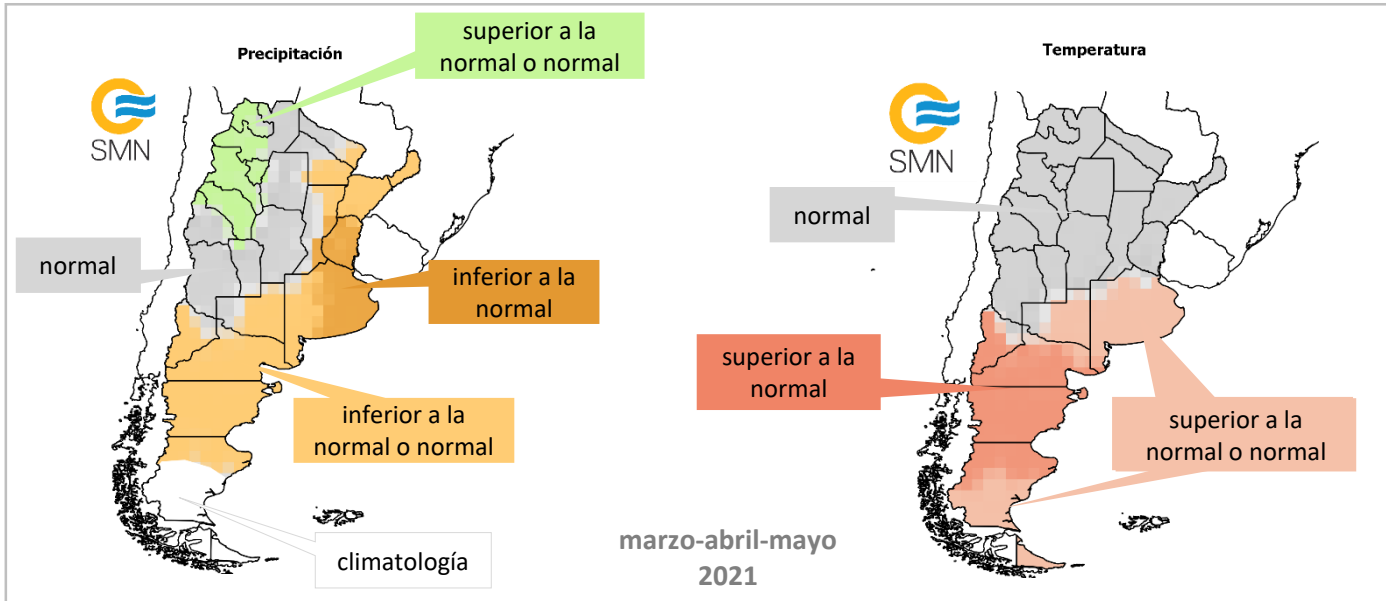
Precipitación

superior a la normal o normal

SMN

normal

inferior a la normal

inferior a la normal o normal

climatología

marzo-abril-mayo 2021

Temperatura

SMN

normal

superior a la normal

superior a la normal o normal